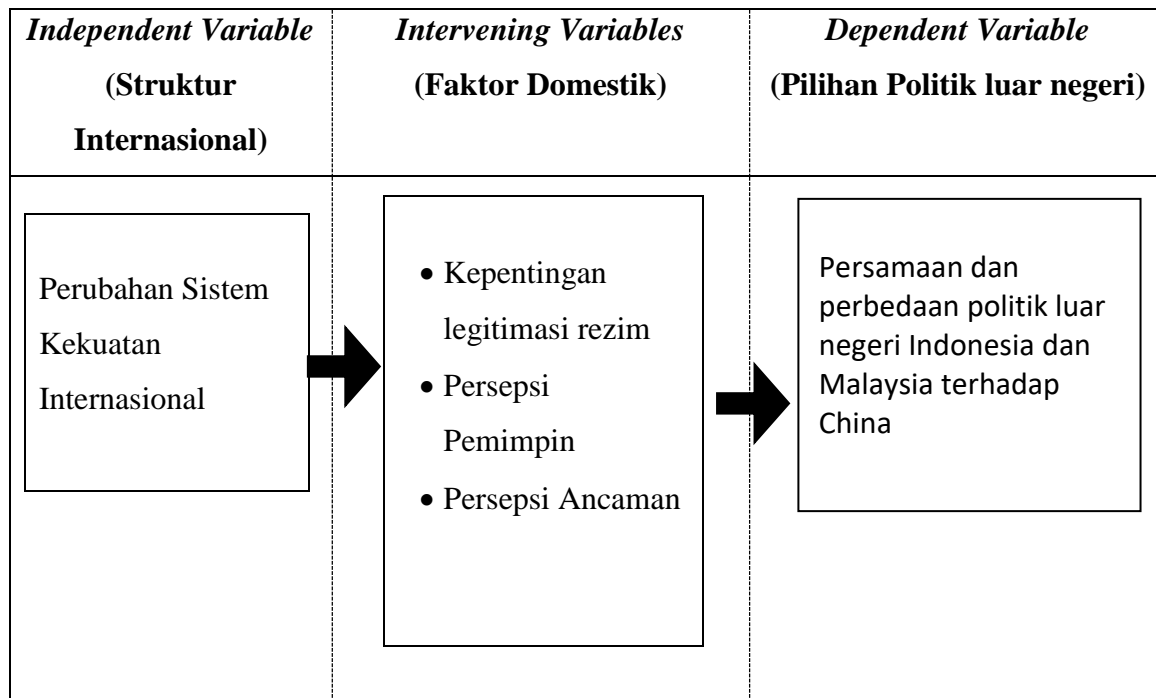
| Independent Variable (Struktur Internasional) | Intervening Variables (Faktor Domestik) | Dependent Variable (Pilihan Politik luar negeri) |
|---|---|---|
| Perubahan Sistem Kekuatan Internasional | • Kepentingan legitimasi rezim<br>• Persepsi Pemimpin<br>• Persepsi Ancaman | Persamaan dan perbedaan politik luar negeri Indonesia dan Malaysia terhadap China |